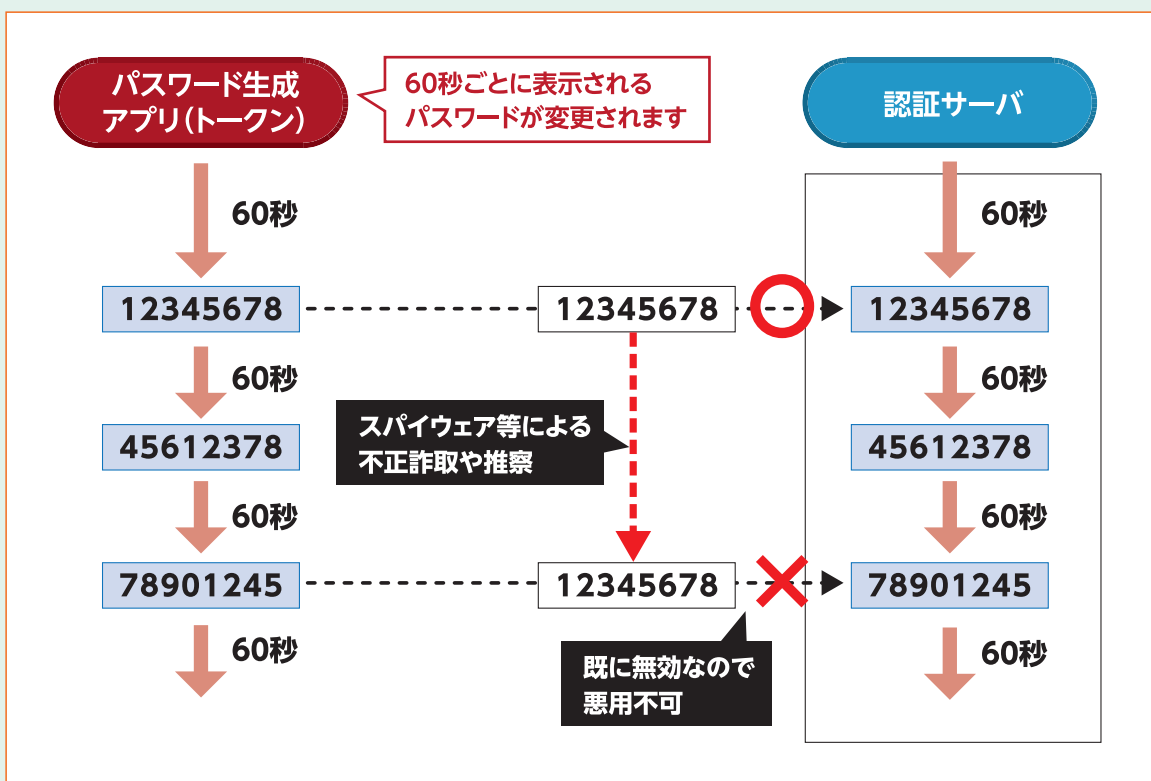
パスワード生成アプリ(トークン)

60秒ごとに表示されるパスワードが変更されます

認証サーバ

60秒

60秒

12345678

12345678

12345678

60秒

60秒

45612378

スパイウェア等による不正詐取や推察

45612378

60秒

60秒

78901245

12345678

78901245

60秒

既に無効なので悪用不可

60秒